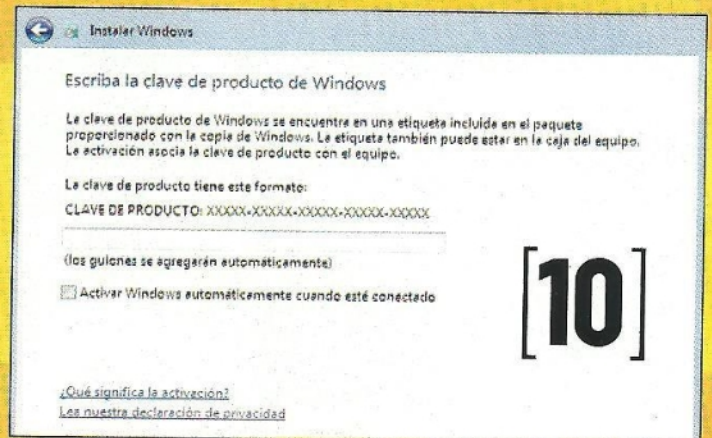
Instalar Windows

Escriba la clave de producto de Windows

La clave de producto de Windows se encuentra en una etiqueta incluida en el paquete proporcionado con la copia de Windows. La etiqueta también puede estar en la caja del equipo. La activación asocia la clave de producto con el equipo.

La clave de producto tiene este formato:

CLAVE DE PRODUCTO: XXXXX-XXXXX-XXXXX-XXXXX-XXXXX

(los guiones se agregarán automáticamente)

Activar Windows automáticamente cuando esté conectado

[10]

¿Qué significa la activación?

Lea nuestra declaración de privacidad